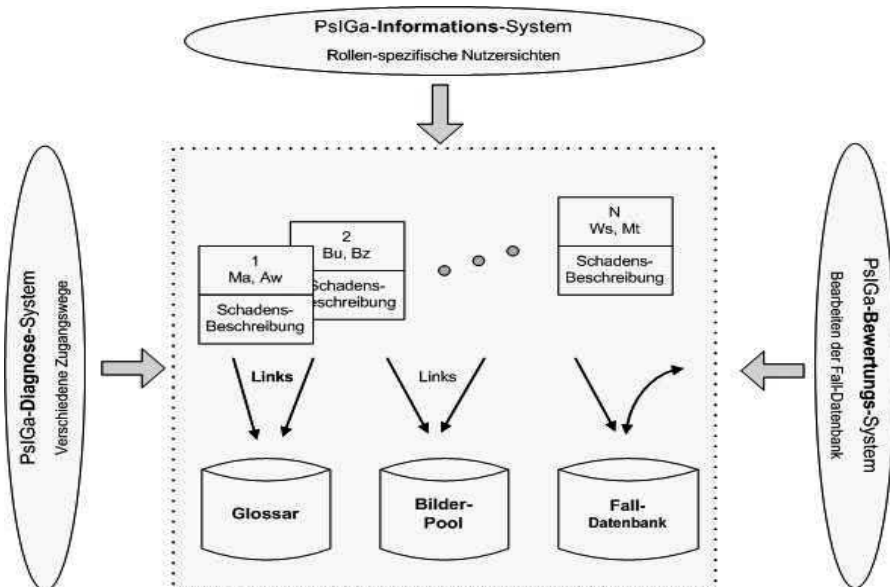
PsIGa-**Informations**-System
Rollen-spezifische Nutzersichten

PsIGa-**Diagnose**-System
Verschiedene Zugangswege

2
Bu, Bz
Schadens-
Beschreibung

1
Ma, Aw
Schadens-
Beschreibung

N
Ws, Mt
Schadens-
Beschreibung

Links

Links

Glossar

Bilder-
Pool

Fall-
Datenbank

PsIGa-**Bewertungs**-System
Bearbeiten der Fall-Datenbank